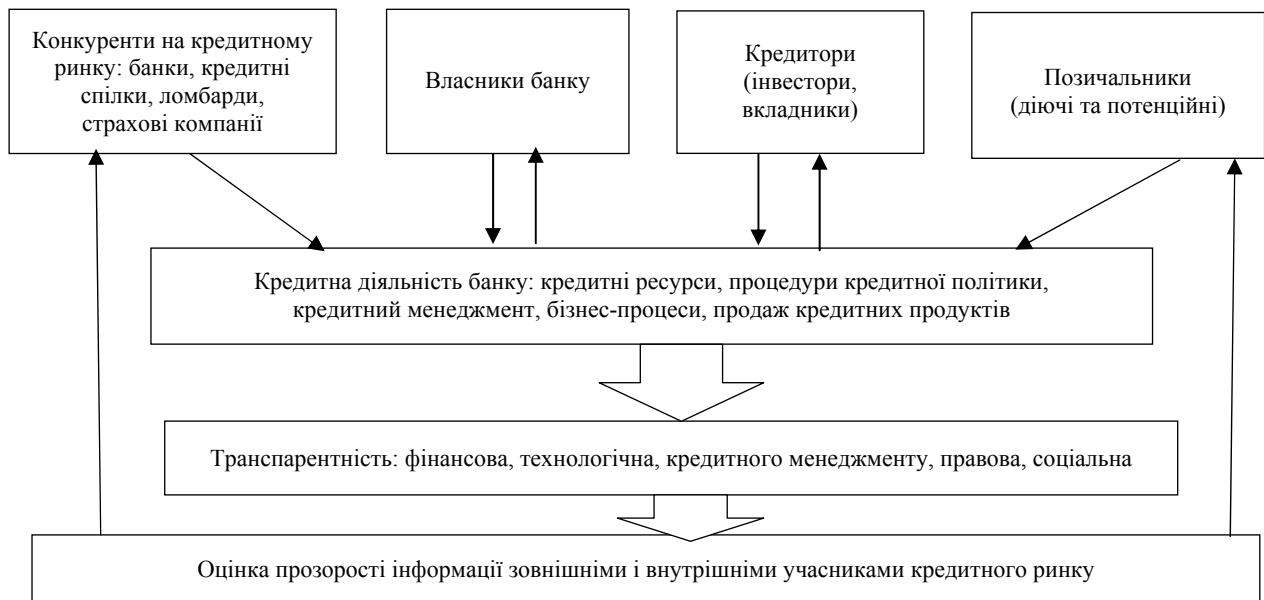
Конкуренти на кредитному ринку: банки, кредитні спілки, ломбарди, страхові компанії

Власники банку

Кредитори (інвестори, вкладники)

Позичальники (діючі та потенційні)

Кредитна діяльність банку: кредитні ресурси, процедури кредитної політики, кредитний менеджмент, бізнес-процеси, продаж кредитних продуктів

Транспарентність: фінансова, технологічна, кредитного менеджменту, правова, соціальна

Оцінка прозорості інформації зовнішніми і внутрішніми учасниками кредитного ринку